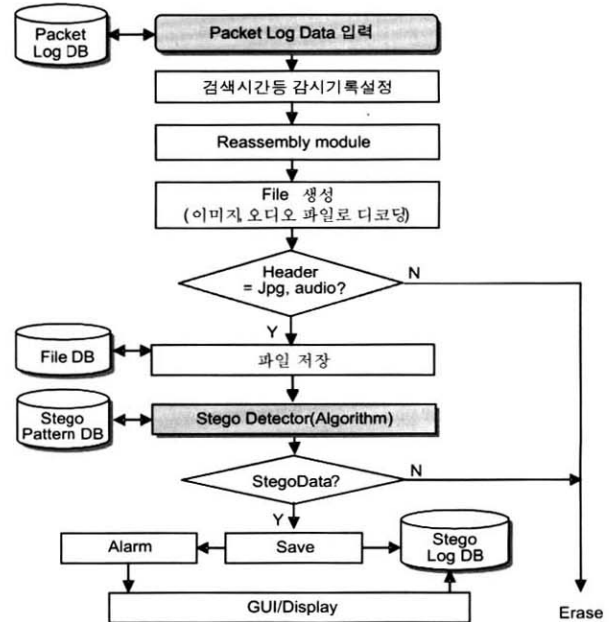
Packet Log DB

Packet Log Data 입력

검색시간등 감시기록설정

Reassembly module

File 생성
(이미지, 오디오 파일로 디코딩)

Header
= Jpg, audio?

N

Y

File DB

파일 저장

Stego Pattern DB

Stego Detector(Algorithm)

StegoData?

N

Y

Alarm

Save

Stego Log DB

GUI/Display

Erase